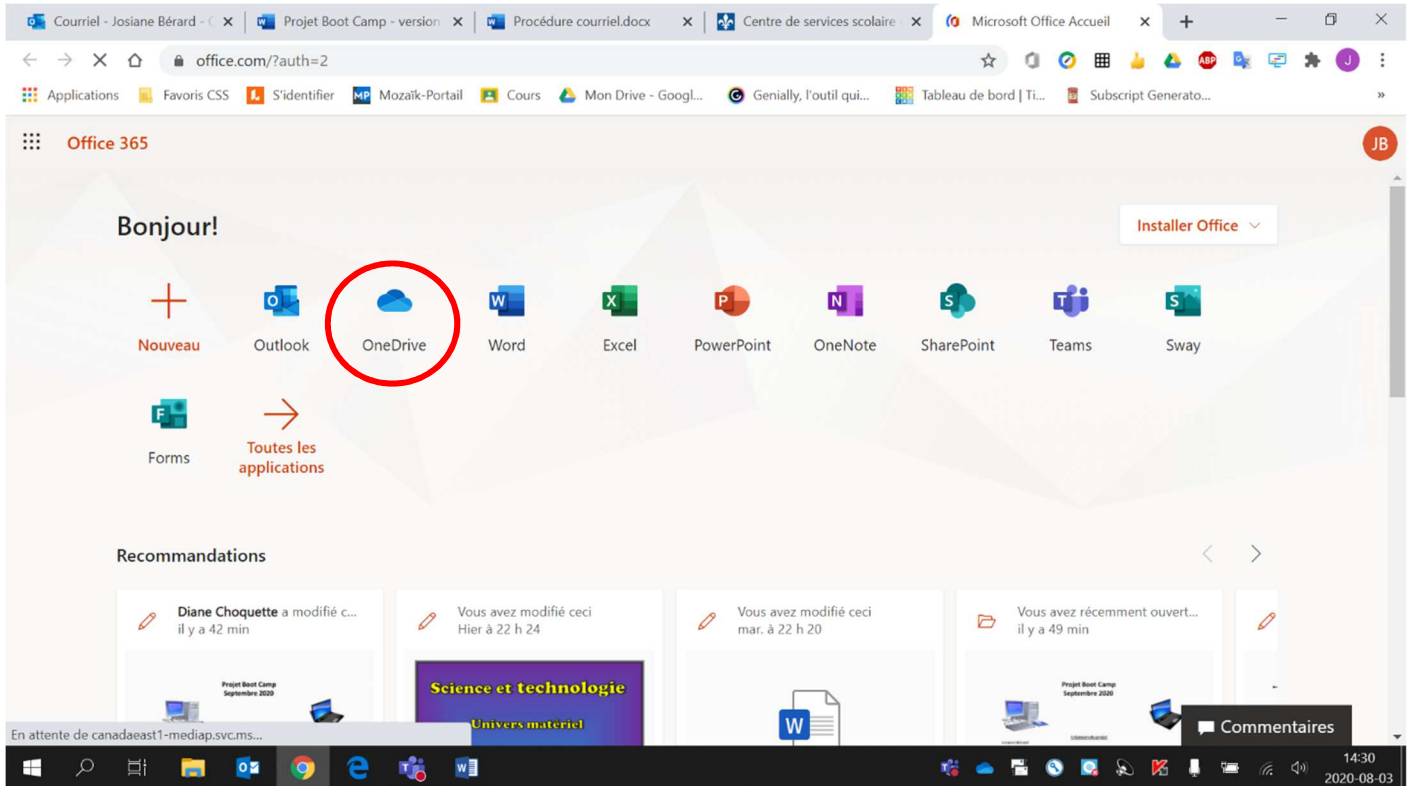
Courriel - Josiane Bérard - ( ×
Projet Boot Camp - version ×
Procédure courriel.docx ×
Centre de services scolaire ×
Microsoft Office Accueil ×

office.com/?auth=2

Applications Favoris CSS S'identifier Mozaïk-Portail Cours Mon Drive - Googl... Genially, l'outil qui... Tableau de bord | Ti... Subscript Generato... »

Office 365 JB

Bonjour!

Installer Office

Nouveau Outlook OneDrive Word Excel PowerPoint OneNote SharePoint Teams Sway

Forms Toutes les applications

Recommandations

Diane Choquette a modifié c... il y a 42 min

Projet Boot Camp Septembre 2020

Vous avez modifié ceci Hier à 22 h 24

Science et technologie Univers matériel

Vous avez modifié ceci mar. à 22 h 20

Vous avez récemment ouvert... il y a 49 min

Projet Boot Camp Septembre 2020

En attente de canadaeast1-mediap.svc.ms...

Commentaires

14:30 2020-08-03